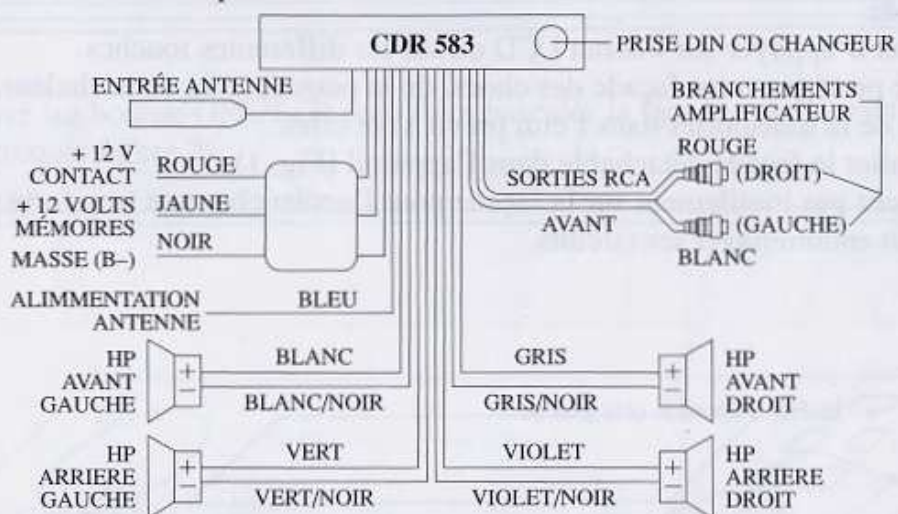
CDR 583

PRISE DIN CD CHANGEUR

ENTRÉE ANTENNE

BRANCHEMENTS AMPLIFICATEUR

+ 12 V CONTACT
ROUGE

+ 12 VOLTS MÉMOIRES
JAUNE

MASSE (B–)
NOIR

SORTIES RCA
ROUGE
(DROIT)
AVANT
(GAUCHE)
BLANC

ALIMENTATION ANTENNE
BLEU

HP AVANT GAUCHE
BLANC
BLANC/NOIR

GRIS
GRIS/NOIR
HP AVANT DROIT

HP ARRIERE GAUCHE
VERT
VERT/NOIR

VIOLET
VIOLET/NOIR
HP ARRIERE DROIT